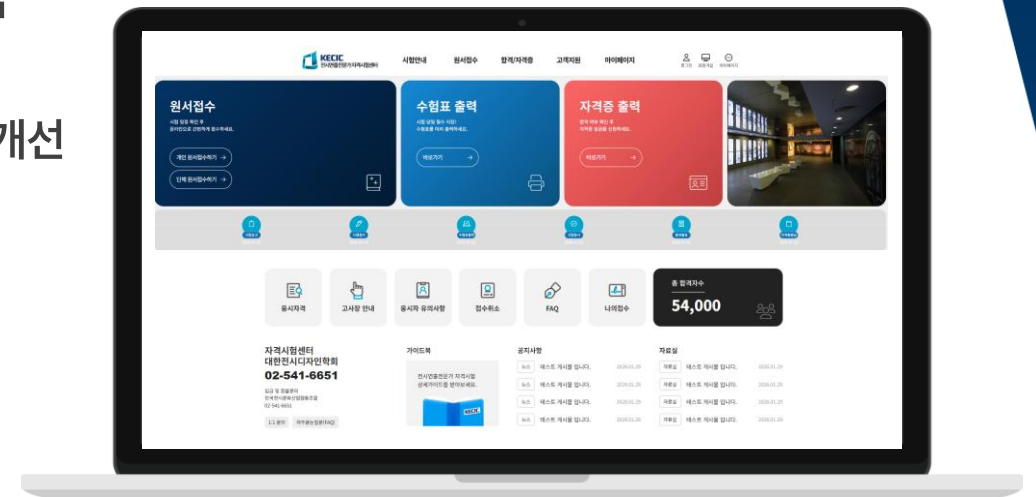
개선

KECIC 전시연출전문가자격시험센터

시험안내 원서접수 합격/자격증 고객지원 마이페이지

원서접수
시험 일정 확인 후 온라인으로 간편하게 접수하세요.
개인 원서접수하기 →
단체 원서접수하기 →

수험표 출력
시험 날짜 필수 지참!
수험표를 미리 출력하세요.
바로가기 →

자격증 출력
합격 여부 확인 후 자격증 발급을 신청하세요.
바로가기 →

응시자격
고사장 안내
응시자 유의사항
접수취소
FAQ
나의접수

총 합격자수
54,000

자격시험센터
대한전시디자인학회
02-541-6651

1:1 문의 자주묻는질문(FAQ)

가이드북
전시연출전문가 자격시험 상세가이드를 받아보세요.

공지사항
뉴스 테스트 게시물 입니다.
뉴스 테스트 게시물 입니다.
뉴스 테스트 게시물 입니다.
뉴스 테스트 게시물 입니다.

자료실
자료실 테스트 게시물 입니다.
자료실 테스트 게시물 입니다.
자료실 테스트 게시물 입니다.
자료실 테스트 게시물 입니다.